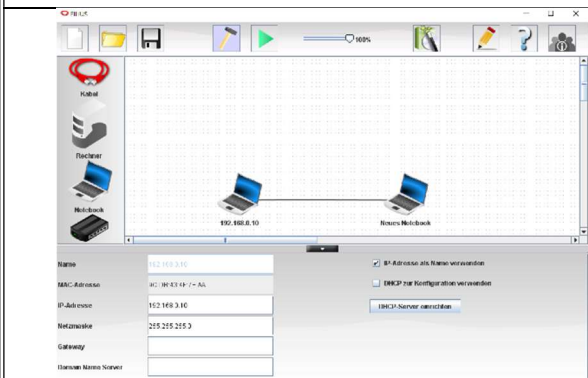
FILIUS

100%

Kabel

Rechner

Notebook

192.168.0.10

Neues Notebook

Name
192.168.0.10

MAC-Adresse
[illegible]

IP-Adresse
192.168.0.10

Netzmaske
255.255.255.0

Gateway

Domain Name Server

IP-Adresse als Name verwenden

DHCP zur Konfiguration verwenden

DHCP-Server einrichten